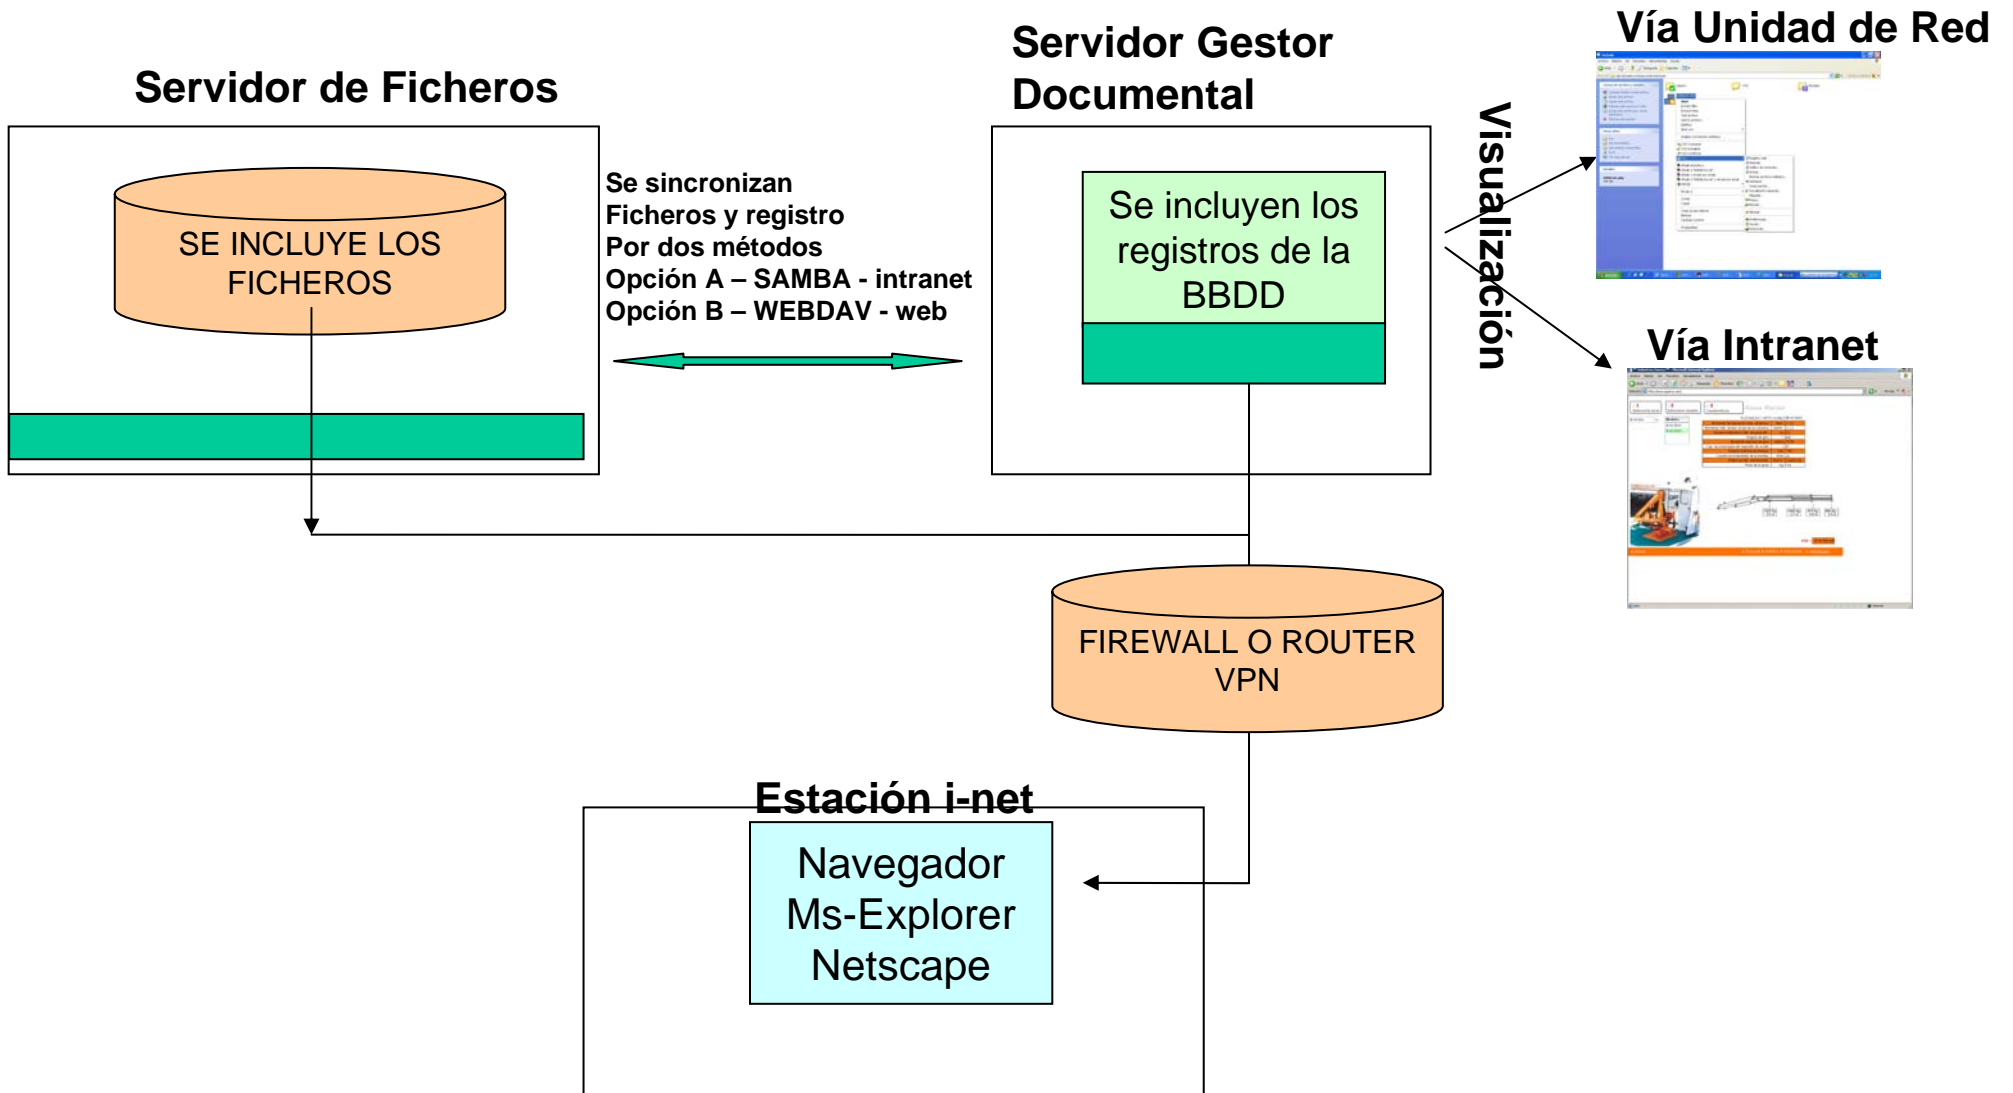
Servidor de Ficheros

SE INCLUYE LOS FICHEROS

Se sincronizan
Ficheros y registro
Por dos métodos
Opción A – SAMBA - intranet
Opción B – WEBDAV - web

Servidor Gestor Documental

Se incluyen los registros de la BBDD

Visualización

Vía Unidad de Red

Vía Intranet

FIREWALL O ROUTER VPN

Estación i-net

Navegador
Ms-Explorer
Netscape